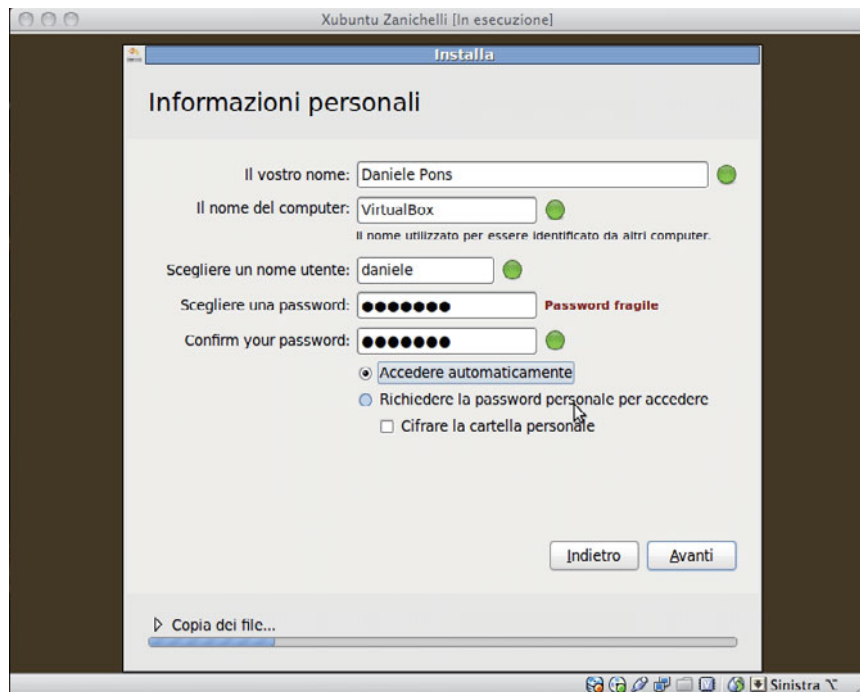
Xubuntu Zanichelli [In esecuzione]

Installa

Informazioni personali

Il vostro nome: Daniele Pons

Il nome del computer: VirtualBox

Il nome utilizzato per essere identificato da altri computer.

Scegliere un nome utente: daniele

Scegliere una password: ●●●●●●● Password fragile

Confirm your password: ●●●●●●●

Accedere automaticamente

Richiedere la password personale per accedere

Cifrare la cartella personale

Indietro Avanti

Copia dei file...

Sinistra ⌥